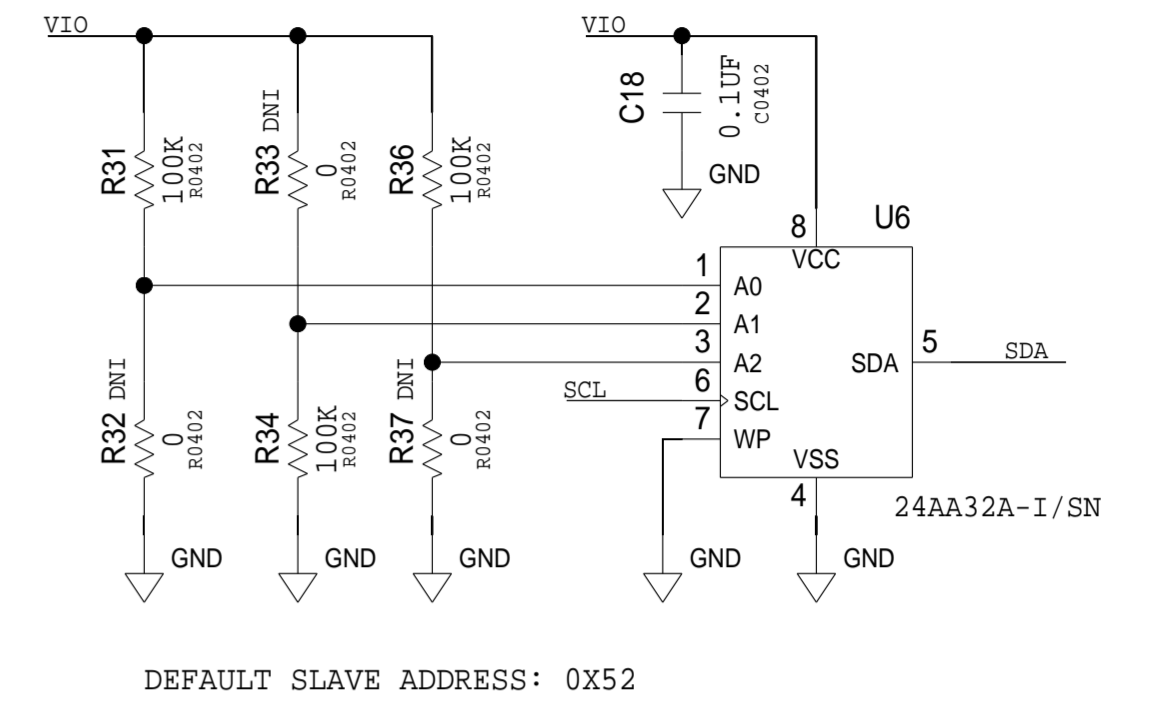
VIO

VIO

C18 0.1UF C0402

GND

R31 100K R0402

R33 DNI 0 R0402

R36 100K R0402

8

U6

VCC

1 A0

2 A1

3 A2

SDA 5

SDA

SCL

6 SCL

7 WP

VSS

4

24AA32A-I/SN

R32 DNI 0 R0402

R34 100K R0402

R37 DNI 0 R0402

GND

GND

GND

GND

GND

DEFAULT SLAVE ADDRESS: 0X52